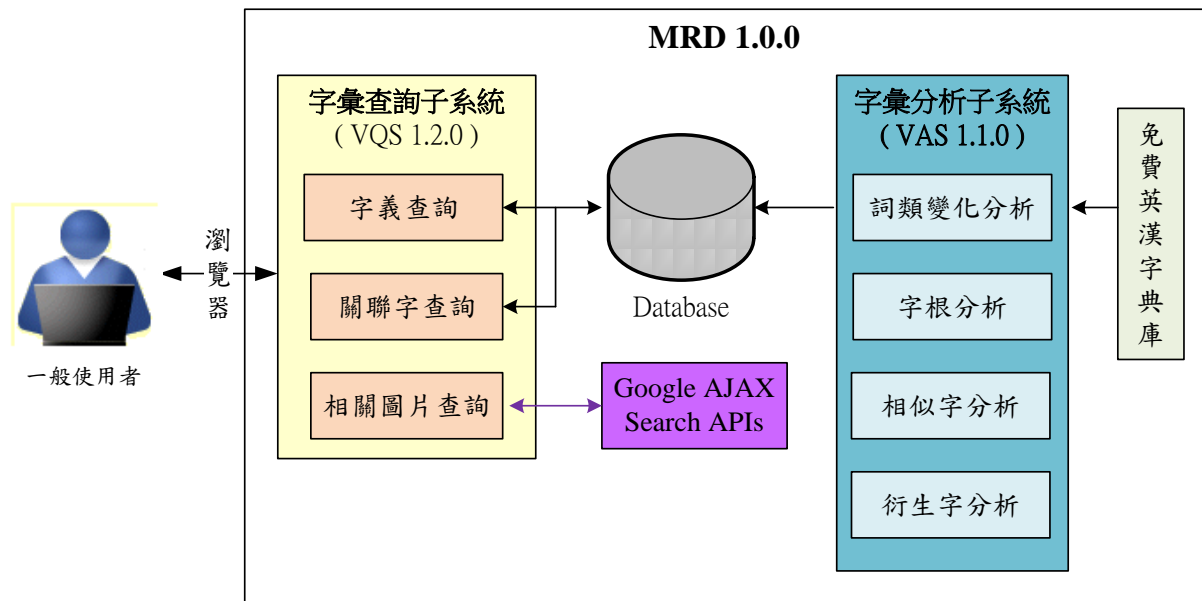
MRD 1.0.0

字彙查詢子系統
( VQS 1.2.0 )

字義查詢

關聯字查詢

相關圖片查詢

瀏覽器

一般使用者

Database

Google AJAX Search APIs

字彙分析子系統
( VAS 1.1.0 )

詞類變化分析

字根分析

相似字分析

衍生字分析

免費英漢字典庫